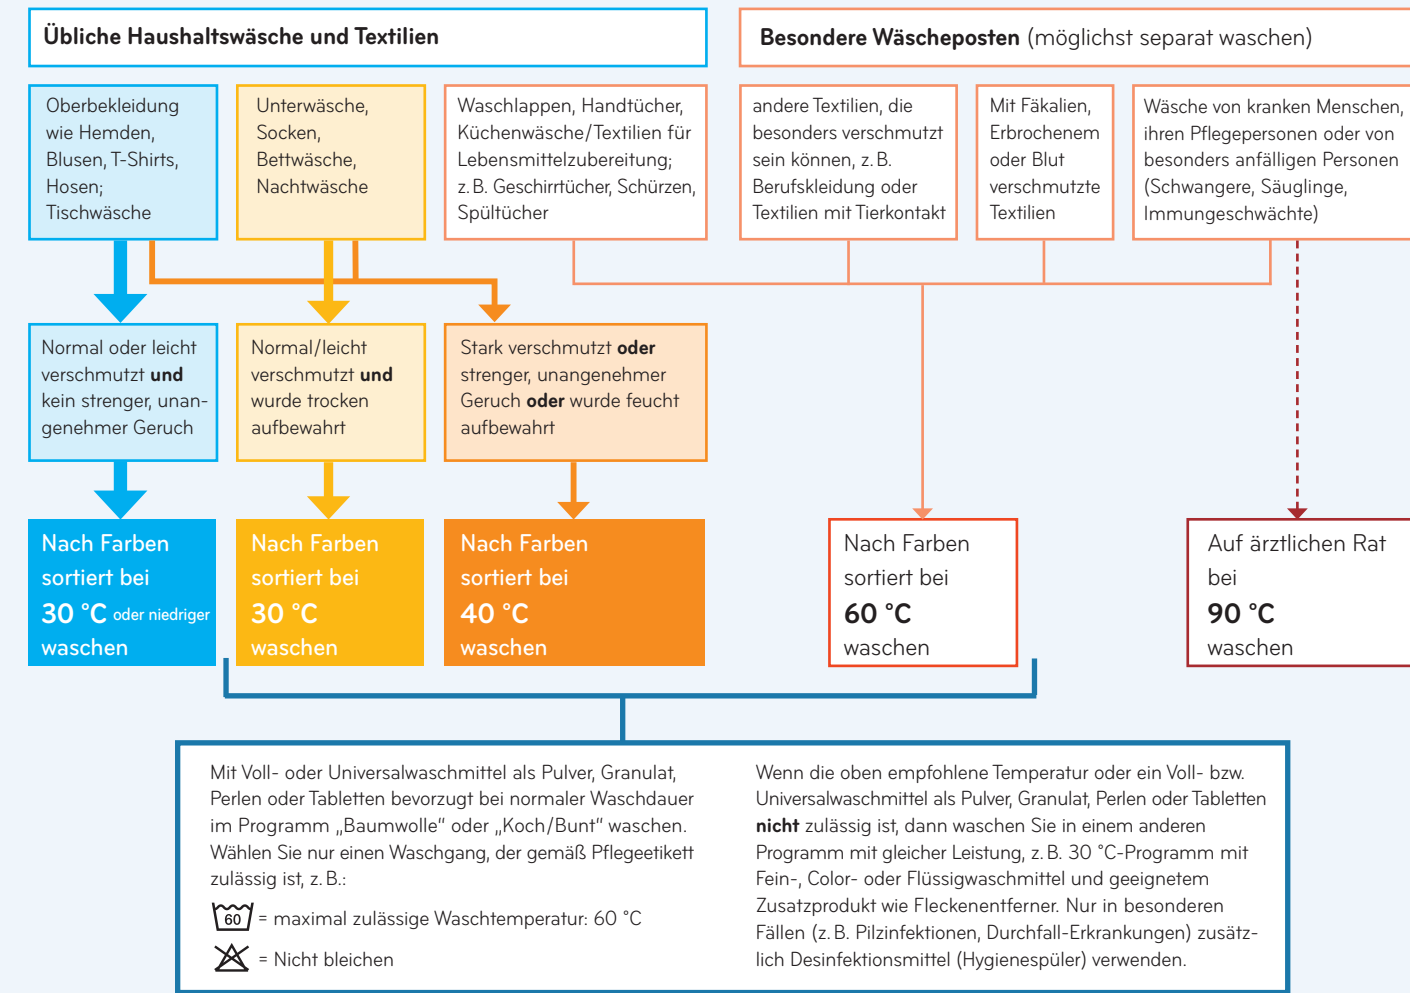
**Übliche Haushaltswäsche und Textilien**

**Besondere Wäscheposten** (möglichst separat waschen)

Oberbekleidung wie Hemden, Blusen, T-Shirts, Hosen; Tischwäsche

Unterwäsche, Socken, Bettwäsche, Nachtwäsche

Waschlappen, Handtücher, Küchenwäsche/Textilien für Lebensmittelzubereitung; z. B. Geschirrtücher, Schürzen, Spültücher

andere Textilien, die besonders verschmutzt sein können, z. B. Berufskleidung oder Textilien mit Tierkontakt

Mit Fäkalien, Erbrochenem oder Blut verschmutzte Textilien

Wäsche von kranken Menschen, ihren Pflegepersonen oder von besonders anfälligen Personen (Schwangere, Säuglinge, Immungeschwächte)

Normal oder leicht verschmutzt **und** kein strenger, unangenehmer Geruch

Normal/leicht verschmutzt **und** wurde trocken aufbewahrt

Stark verschmutzt **oder** strenger, unangenehmer Geruch **oder** wurde feucht aufbewahrt

Nach Farben sortiert bei **30 °C** oder niedriger waschen

Nach Farben sortiert bei **30 °C** waschen

Nach Farben sortiert bei **40 °C** waschen

Nach Farben sortiert bei **60 °C** waschen

Auf ärztlichen Rat bei **90 °C** waschen

Mit Voll- oder Universalwaschmittel als Pulver, Granulat, Perlen oder Tabletten bevorzugt bei normaler Waschdauer im Programm „Baumwolle“ oder „Koch/Bunt“ waschen. Wählen Sie nur einen Waschgang, der gemäß Pflegeetikett zulässig ist, z. B.:

60 = maximal zulässige Waschtemperatur: 60 °C

= Nicht bleichen

Wenn die oben empfohlene Temperatur oder ein Voll- bzw. Universalwaschmittel als Pulver, Granulat, Perlen oder Tabletten **nicht** zulässig ist, dann waschen Sie in einem anderen Programm mit gleicher Leistung, z. B. 30 °C-Programm mit Fein-, Color- oder Flüssigwaschmittel und geeignetem Zusatzprodukt wie Fleckenentferner. Nur in besonderen Fällen (z. B. Pilzinfektionen, Durchfall-Erkrankungen) zusätzlich Desinfektionsmittel (Hygienespüler) verwenden.